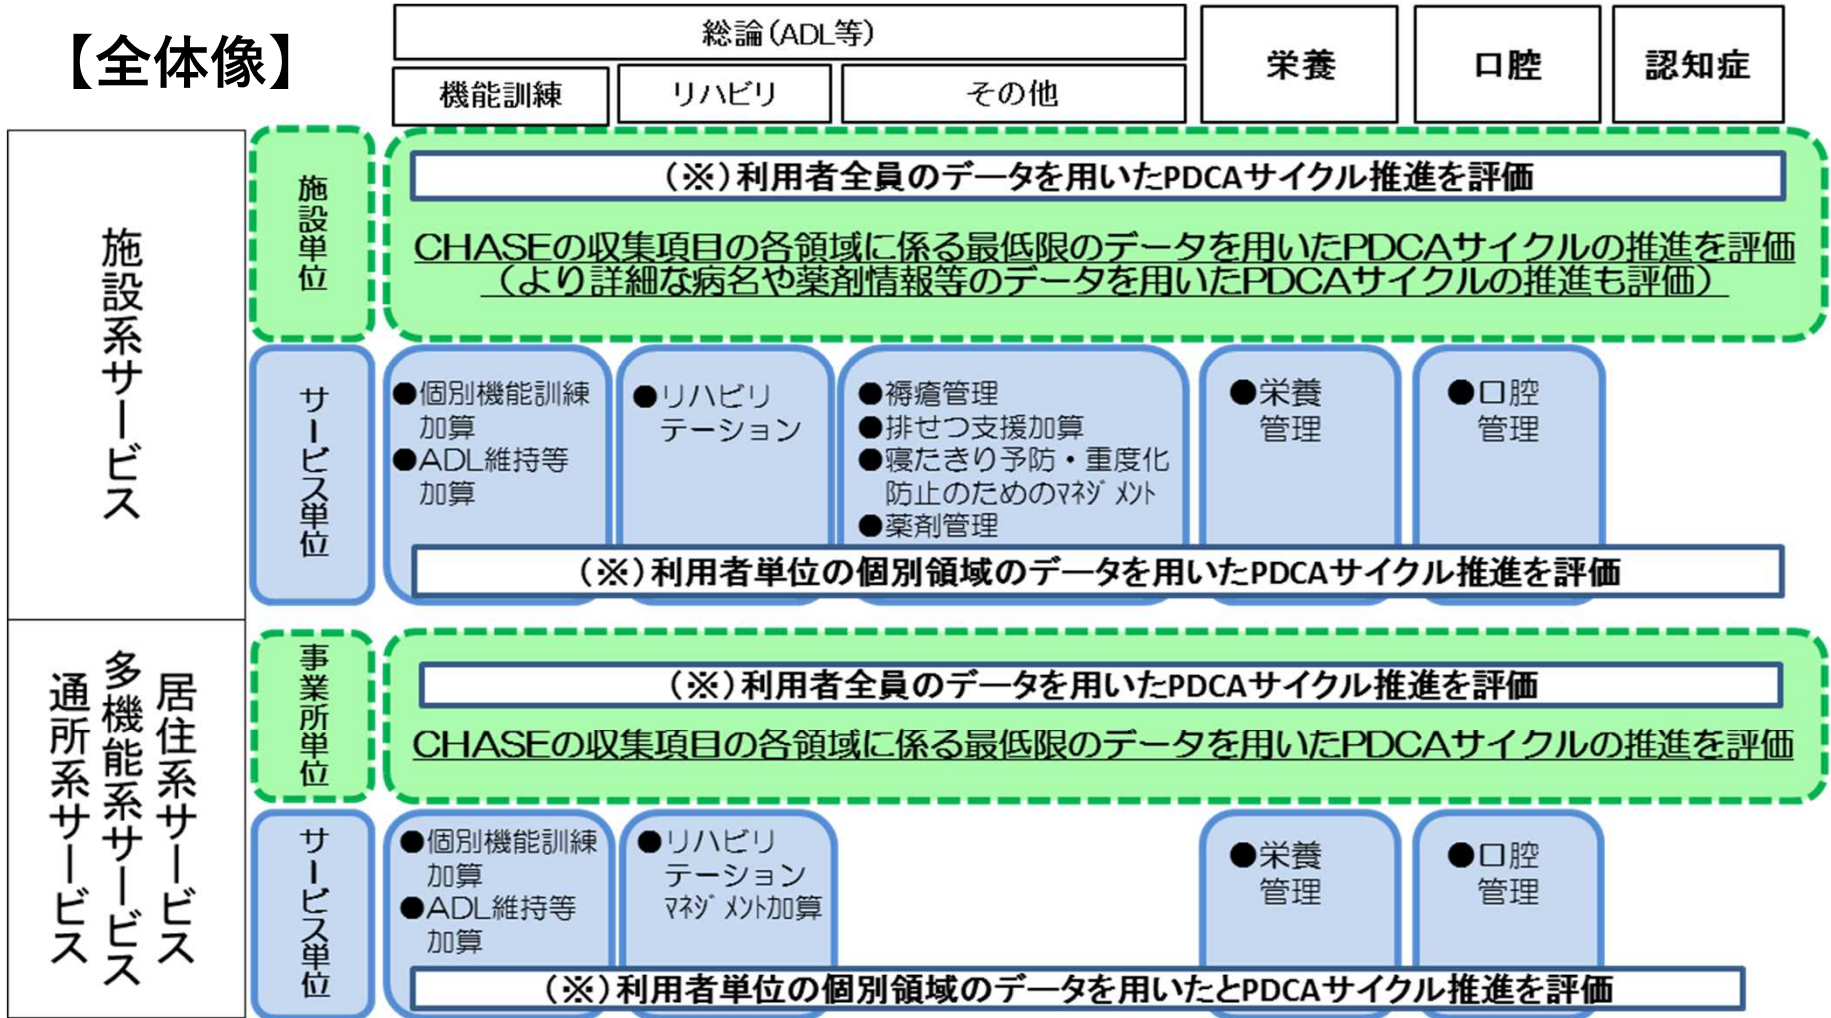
【全体像】

総論（ADL等）

機能訓練 リハビリ その他

栄養 口腔 認知症

施設系サービス

施設単位

（※）利用者全員のデータを用いたPDCAサイクル推進を評価

CHASEの収集項目の各領域に係る最低限のデータを用いたPDCAサイクルの推進を評価
（より詳細な病名や薬剤情報等のデータを用いたPDCAサイクルの推進も評価）

サービス単位

●個別機能訓練加算
●ADL維持等加算

●リハビリテーション

●褥瘡管理
●排せつ支援加算
●寝たきり予防・重度化防止のためのﾏﾈｼﾞﾒﾝﾄ
●薬剤管理

●栄養管理

●口腔管理

（※）利用者単位の個別領域のデータを用いたPDCAサイクル推進を評価

居住系サービス
多機能系サービス
通所系サービス

事業所単位

（※）利用者全員のデータを用いたPDCAサイクル推進を評価

CHASEの収集項目の各領域に係る最低限のデータを用いたPDCAサイクルの推進を評価

サービス単位

●個別機能訓練加算
●ADL維持等加算

●リハビリテーションﾏﾈｼﾞﾒﾝﾄ加算

●栄養管理

●口腔管理

（※）利用者単位の個別領域のデータを用いたとPDCAサイクル推進を評価